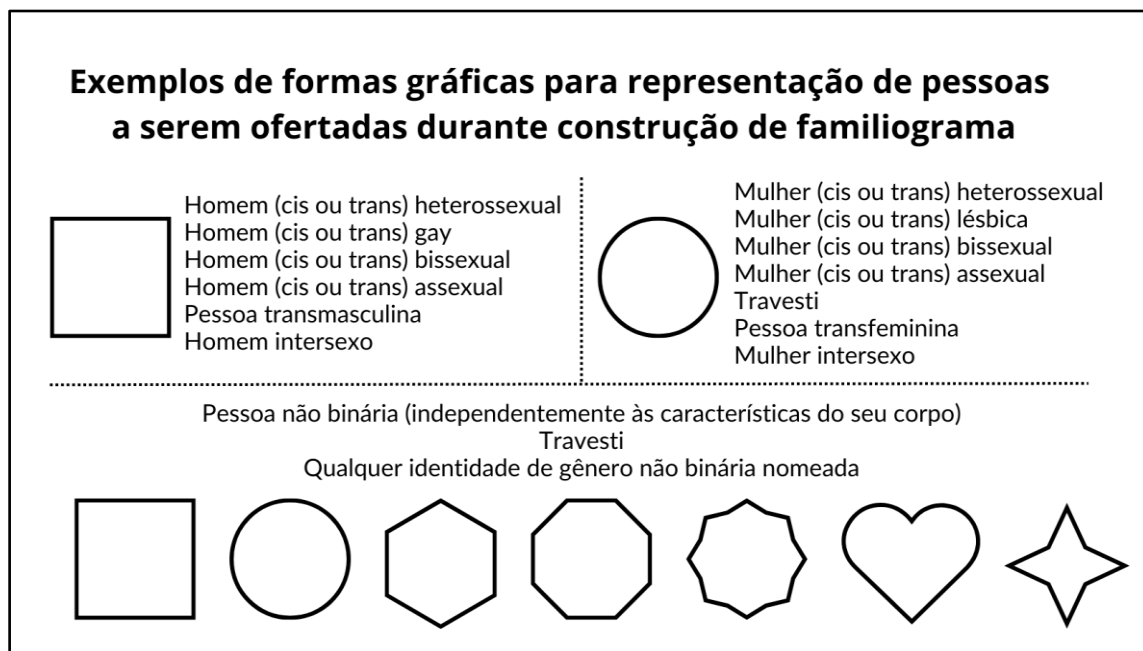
Exemplos de formas gráficas para representação de pessoas a serem ofertadas durante construção de familiograma

Homem (cis ou trans) heterossexual
Homem (cis ou trans) gay
Homem (cis ou trans) bissexual
Homem (cis ou trans) assexual
Pessoa transmasculina
Homem intersexo

Mulher (cis ou trans) heterossexual
Mulher (cis ou trans) lésbica
Mulher (cis ou trans) bissexual
Mulher (cis ou trans) assexual
Travesti
Pessoa transfeminina
Mulher intersexo

Pessoa não binária (independentemente às características do seu corpo)
Travesti
Qualquer identidade de gênero não binária nomeada